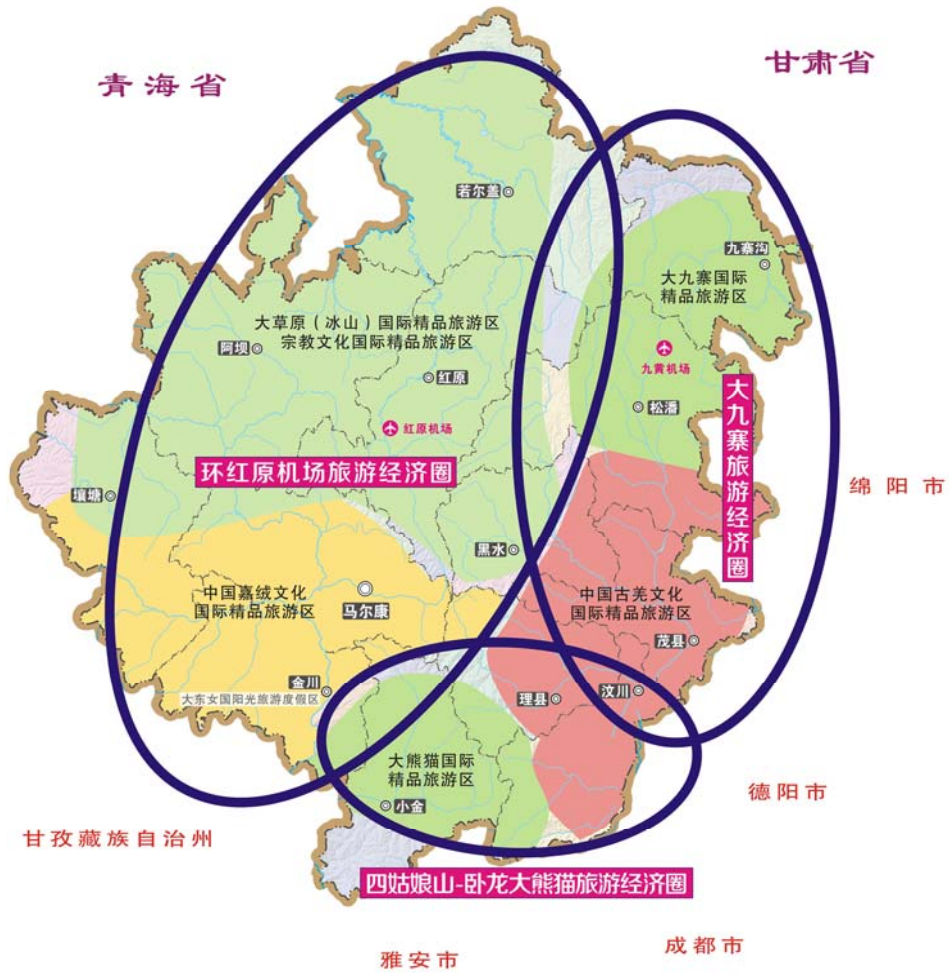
青海省

甘肃省

若尔盖

九寨沟

大九寨国际精品旅游区

大草原（冰山）国际精品旅游区
宗教文化国际精品旅游区

阿坝

红原

九黄机场

松潘

红原机场

大九寨旅游经济圈

环红原机场旅游经济圈

壤塘

绵阳市

黑水

中国嘉绒文化国际精品旅游区

马尔康

中国古羌文化国际精品旅游区

茂县

金川

大东女国阳光旅游度假区

理县

汶川

大熊猫国际精品旅游区

小金

德阳市

甘孜藏族自治州

四姑娘山-卧龙大熊猫旅游经济圈

雅安市

成都市